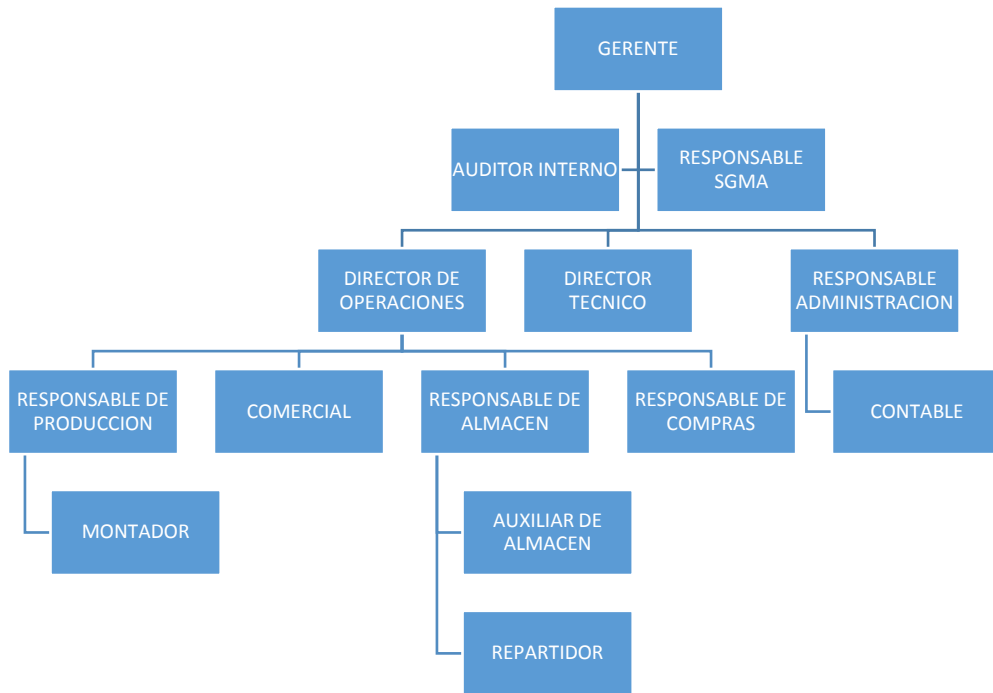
GERENTE

AUDITOR INTERNO

RESPONSABLE SGMA

DIRECTOR DE OPERACIONES

DIRECTOR TECNICO

RESPONSABLE ADMINISTRACION

RESPONSABLE DE PRODUCCION

COMERCIAL

RESPONSABLE DE ALMACEN

RESPONSABLE DE COMPRAS

CONTABLE

MONTADOR

AUXILIAR DE ALMACEN

REPARTIDOR